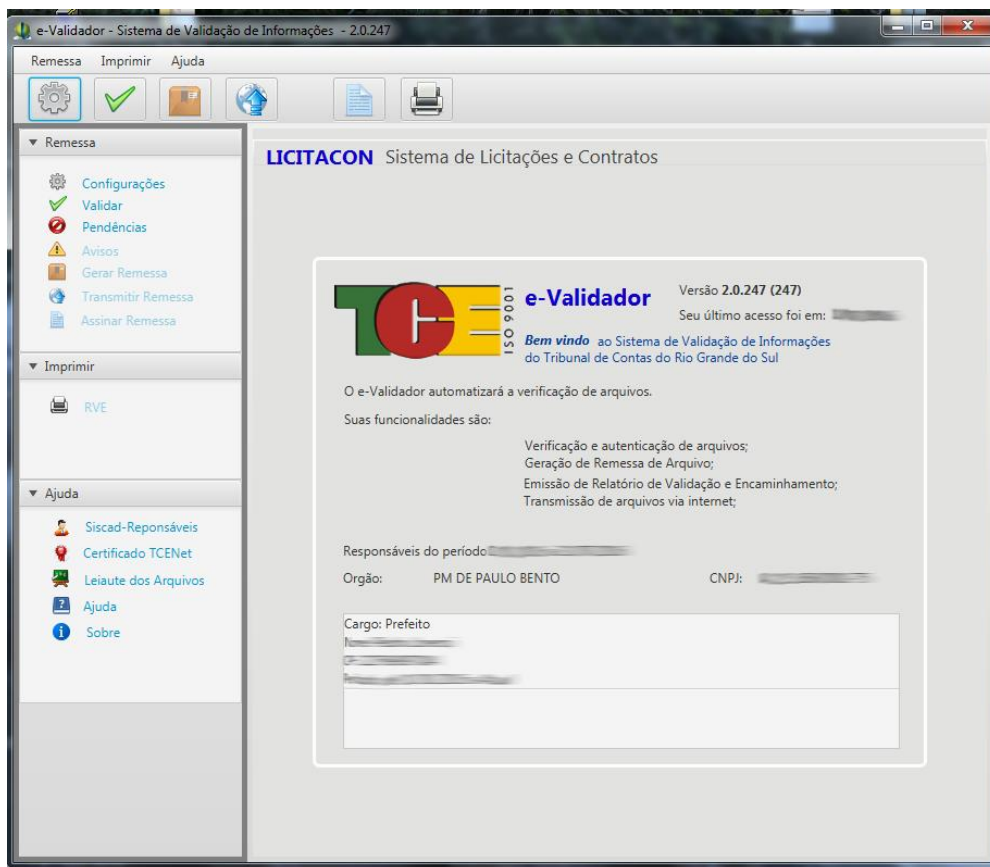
e-Validador - Sistema de Validação de Informações - 2.0.247

Remessa Imprimir Ajuda

▾ Remessa

Configurações
Validar
Pendências
Avisos
Gerar Remessa
Transmitir Remessa
Assinar Remessa

▾ Imprimir

RVE

▾ Ajuda

Siscad-Reponsáveis
Certificado TCENet
Leiaute dos Arquivos
Ajuda
Sobre

LICITACON Sistema de Licitações e Contratos

TCE ISO 9001

e-Validador

Versão 2.0.247 (247)

Seu último acesso foi em: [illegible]

Bem vindo ao Sistema de Validação de Informações do Tribunal de Contas do Rio Grande do Sul

O e-Validador automatizará a verificação de arquivos.

Suas funcionalidades são:

Verificação e autenticação de arquivos;
Geração de Remessa de Arquivo;
Emissão de Relatório de Validação e Encaminhamento;
Transmissão de arquivos via internet;

Responsáveis do período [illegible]

Orgão: PM DE PAULO BENTO CNPJ: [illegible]

Cargo: Prefeito
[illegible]
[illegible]
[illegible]